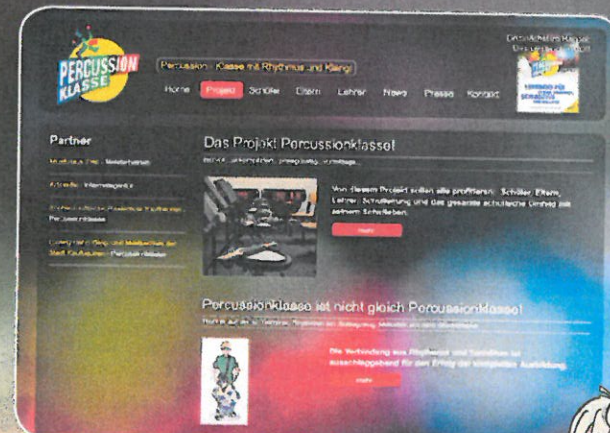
PERCUSSION KLASSE

Percussion - Klasse mit Rhythmus und Klang!

Home Projekt Schüler Eltern Lehrer News Presse Kontakt

Geschenkidee Kalender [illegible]

Partner

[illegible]

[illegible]

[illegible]

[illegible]

Das Projekt Percussionklasse!

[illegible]

Von diesem Projekt sollen alle profitieren: Schüler, Eltern, Lehrer, Schulleitung und das gesamte schulische Umfeld mit seinem Schulleben.

mehr

Percussionklasse ist nicht gleich Percussionklasse!

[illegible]

Die Verbindung aus Rhythmus und Tonhöhe ist ausschlaggebend für den Erfolg der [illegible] Ausbildung.

mehr